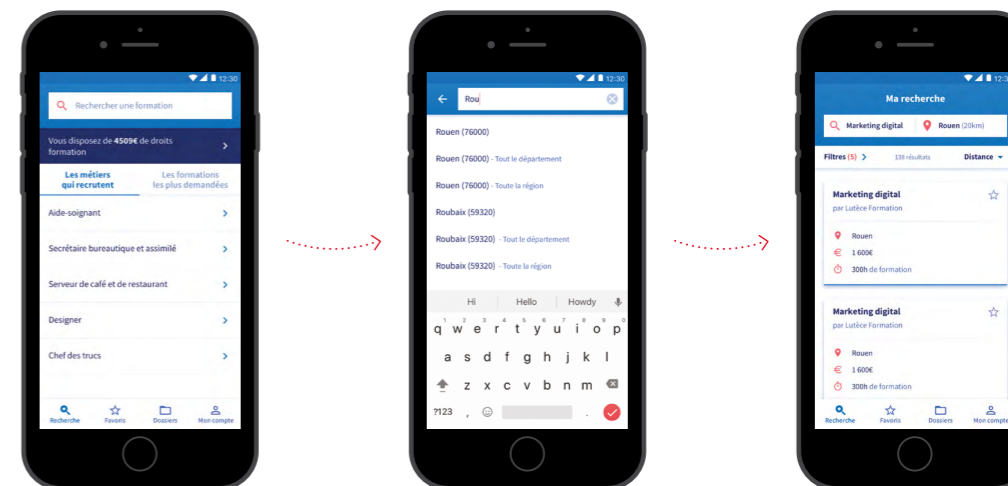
12:30

Rechercher une formation

Vous disposez de 4509€ de droits formation

Les métiers qui recrutent

Les formations les plus demandées

Aide-soignant

Secrétaire bureautique et assimilé

Serveur de café et de restaurant

Designer

Chef des trucs

Recherche Favoris Dossiers Mon compte

12:30

Rou

Rouen (76000)

Rouen (76000) - Tout le département

Rouen (76000) - Toute la région

Roubaix (59320)

Roubaix (59320) - Tout le département

Roubaix (59320) - Toute la région

Hi Hello Howdy

q w e r t y u i o p

a s d f g h j k l

z x c v b n m

?123 , .

12:3

Ma recherche

Marketing digital Rouen (20km)

Filtres (5) 138 résultats Distance

Marketing digital
par Lutèce Formation

Rouen
1 600€
300h de formation

Marketing digital
par Lutèce Formation

Rouen
1 600€
300h de formation

Recherche Favoris Dossiers Mon compte